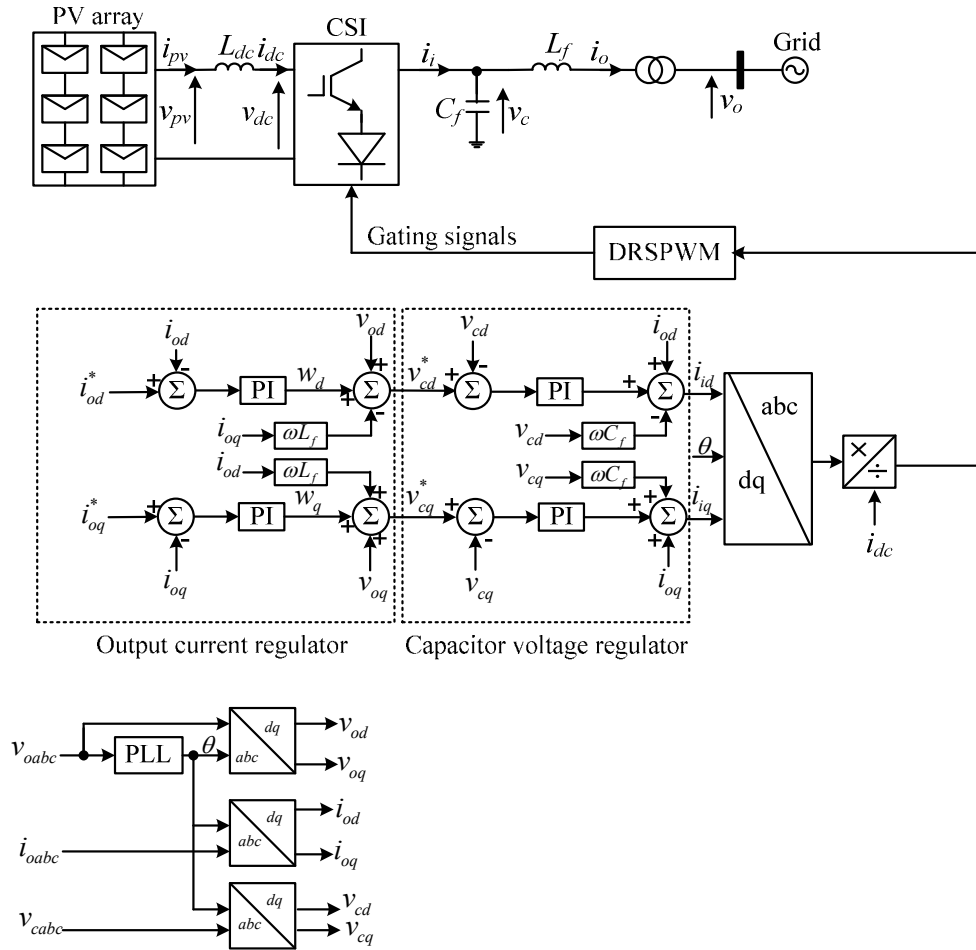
PV array
$i_{pv}$
$L_{dc}$ $i_{dc}$
$v_{pv}$
$v_{dc}$
CSI
$i_i$
$L_f$
$i_o$
$C_f$
$v_c$
$v_o$
Grid

Gating signals
DRSPWM

$i_{od}$
$i_{od}^*$
+
-
$\Sigma$
PI
$w_d$
$v_{od}$
+
$\Sigma$
+
-
$i_{oq}$
$\omega L_f$
$i_{od}$
$\omega L_f$
$i_{oq}^*$
+
$\Sigma$
-
$i_{oq}$
PI
$w_q$
+
$\Sigma$
+
+
$v_{oq}$

$v_{cd}$
$v_{cd}^*$
+
-
$\Sigma$
PI
+
$i_{od}$
+
+
$\Sigma$
-
$i_{id}$
$v_{cd}$
$\omega C_f$
$v_{cq}$
$\omega C_f$
$v_{cq}^*$
+
$\Sigma$
-
$v_{cq}$
PI
+
+
$\Sigma$
+
$i_{oq}$
$i_{iq}$

abc
$\theta$
dq
×
÷
$i_{dc}$

Output current regulator
Capacitor voltage regulator

$v_{oabc}$
PLL
$\theta$
dq
abc
$v_{od}$
$v_{oq}$
dq
abc
$i_{od}$
$i_{oabc}$
$i_{oq}$
dq
abc
$v_{cd}$
$v_{cabc}$
$v_{cq}$